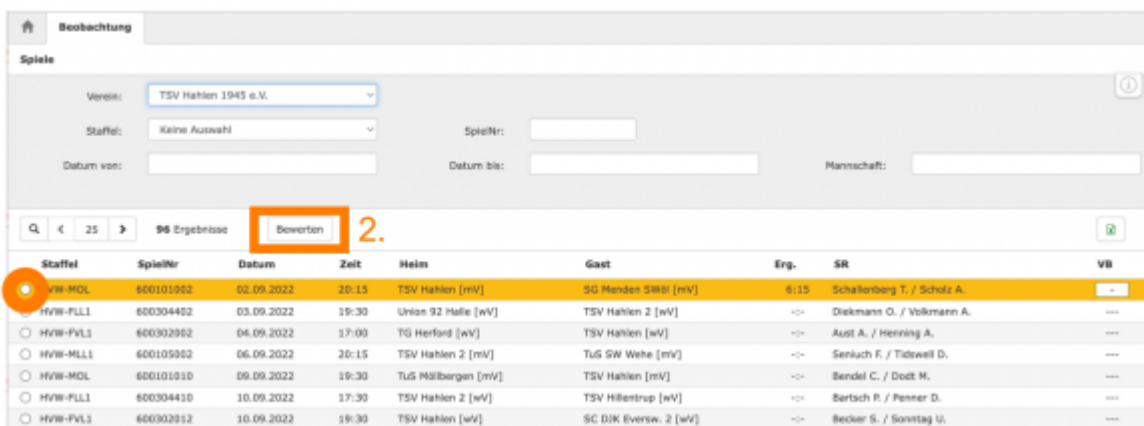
Beobachtung

Spiele

Verein: TSV Hahlen 1945 e.V.

Staffel: Keine Auswahl

SpielNr:

Datum von:

Datum bis:

Mannschaft:

25

96 Ergebnisse

Bewerten

2.

| | Staffel | SpielNr | Datum | Zeit | Heim | Gast | Erg. | SR | VB |
|---|---|---|---|---|---|---|---|---|---|
| | HVW-MOL | 600101002 | 02.09.2022 | 20:15 | TSV Hahlen [mV] | SG Menden Sw6l [mV] | 6:15 | Schallenberg T. / Scholz A. | - |
| | HVW-FLL1 | 600304402 | 03.09.2022 | 19:30 | Union 92 Halle [wV] | TSV Hahlen 2 [wV] | -:- | Diekmann O. / Volkmann A. | --- |
| | HVW-FVL1 | 600302002 | 04.09.2022 | 17:00 | TG Herford [wV] | TSV Hahlen [wV] | -:- | Aust A. / Henning A. | --- |
| | HVW-MLL1 | 600105002 | 06.09.2022 | 20:15 | TSV Hahlen 2 [mV] | TuS SW Wehe [mV] | -:- | Seniuch F. / Tidswell D. | --- |
| | HVW-MOL | 600101010 | 09.09.2022 | 19:30 | TuS Möllbergen [mV] | TSV Hahlen [mV] | -:- | Bendel C. / Dodt M. | --- |
| | HVW-FLL1 | 600304410 | 10.09.2022 | 17:30 | TSV Hahlen 2 [wV] | TSV Hillentrup [wV] | -:- | Bertsch P. / Penner D. | --- |
| | HVW-FVL1 | 600302012 | 10.09.2022 | 19:30 | TSV Hahlen [wV] | SC DJK Eversw. 2 [wV] | -:- | Becker S. / Sonntag U. | --- |